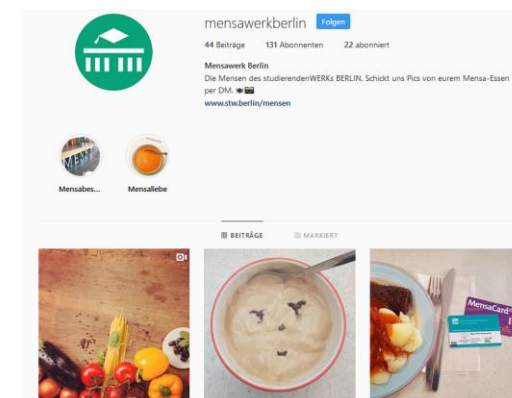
mensawerkberlin Folgen

44 Beiträge 131 Abonnenten 22 abonniert

Mensawerk Berlin
Die Mensen des studierendenWERKs BERLIN. Schickt uns Pics von eurem Mensa-Essen per DM.
www.stw.berlin/mensen

Mensabes... Mensaliebe

BEITRÄGE MARKIERT

MensaCard